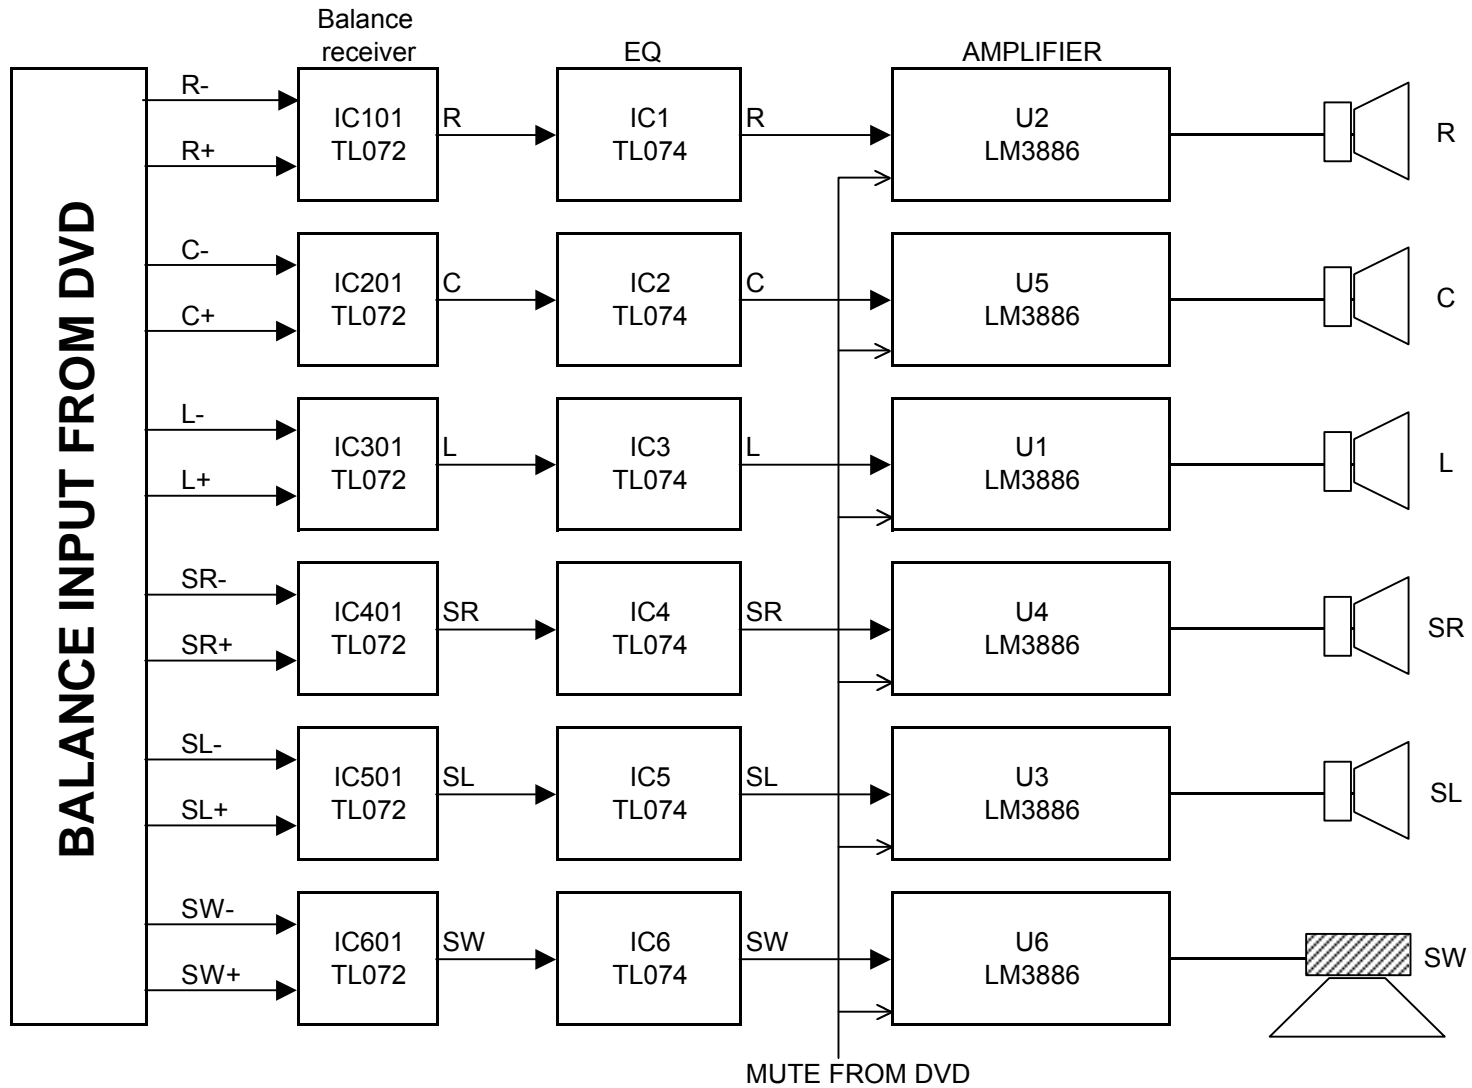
BALANCE INPUT FROM DVD

Balance receiver

EQ

AMPLIFIER

R-
R+
IC101
TL072
R
IC1
TL074
R
U2
LM3886
R

C-
C+
IC201
TL072
C
IC2
TL074
C
U5
LM3886
C

L-
L+
IC301
TL072
L
IC3
TL074
L
U1
LM3886
L

SR-
SR+
IC401
TL072
SR
IC4
TL074
SR
U4
LM3886
SR

SL-
SL+
IC501
TL072
SL
IC5
TL074
SL
U3
LM3886
SL

SW-
SW+
IC601
TL072
SW
IC6
TL074
SW
U6
LM3886
SW

MUTE FROM DVD